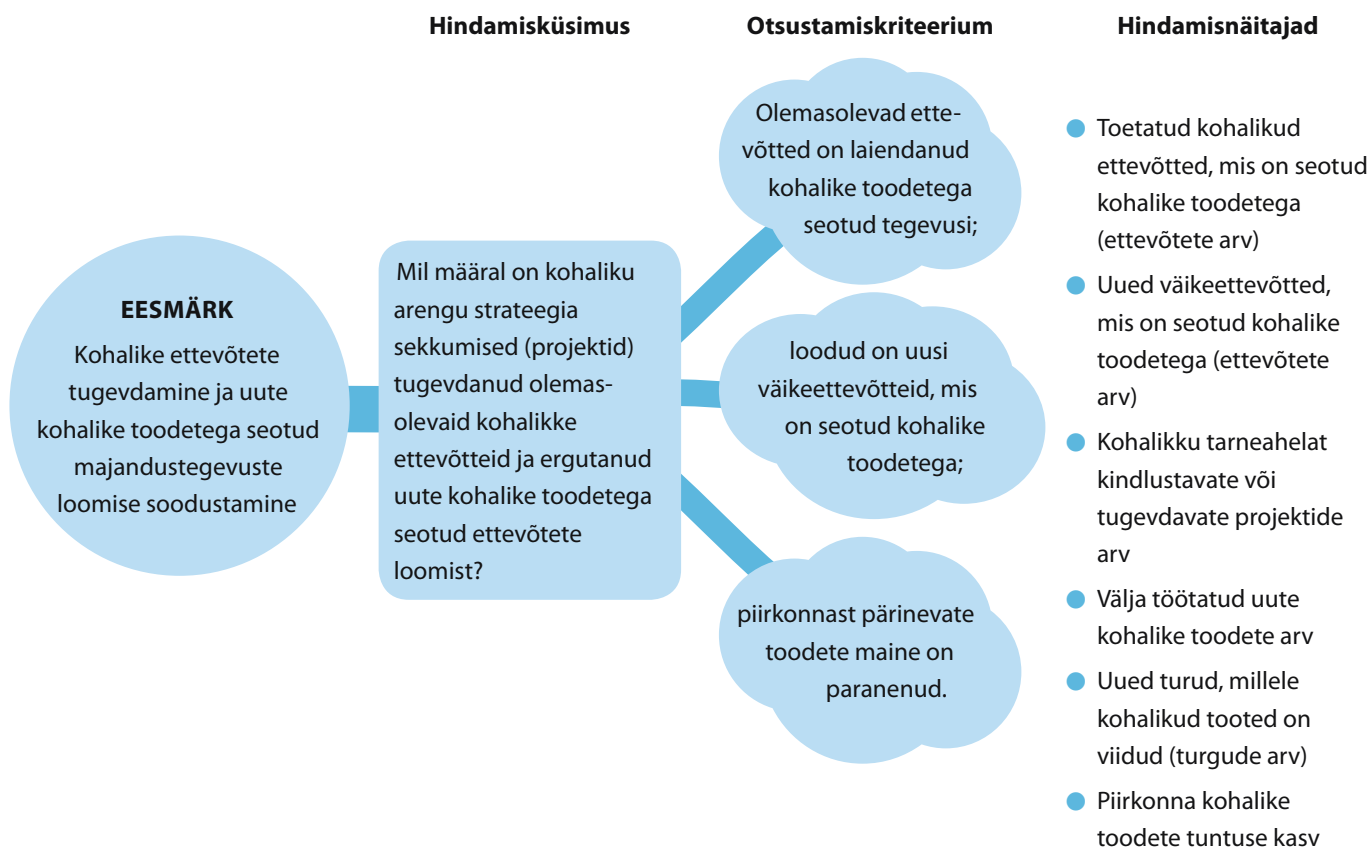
Hindamisküsimus

Otsustamiskriteerium

Hindamisnäitajad

EESMÄRK
Kohalike ettevõtete tugevdamine ja uute kohalike toodetega seotud majandustegevuste loomise soodustamine

Mil määral on kohaliku arengu strateegia sekkumised (projektid) tugevdanud olemasolevaid kohalikke ettevõtteid ja ergutanud uute kohalike toodetega seotud ettevõtete loomist?

Olemasolevad ettevõtted on laiendanud kohalike toodetega seotud tegevusi;

loodud on uusi väikeettevõtteid, mis on seotud kohalike toodetega;

piirkonnast pärinevate toodete maine on paranenud.

- Toetatud kohalikud ettevõtted, mis on seotud kohalike toodetega (ettevõtete arv)
- Uued väikeettevõtted, mis on seotud kohalike toodetega (ettevõtete arv)
- Kohalikku tarneahelat kindlustavate või tugevdavate projektide arv
- Välja töötatud uute kohalike toodete arv
- Uued turud, millele kohalikud tooted on viidud (turgude arv)
- Piirkonna kohalike toodete tuntuse kasv